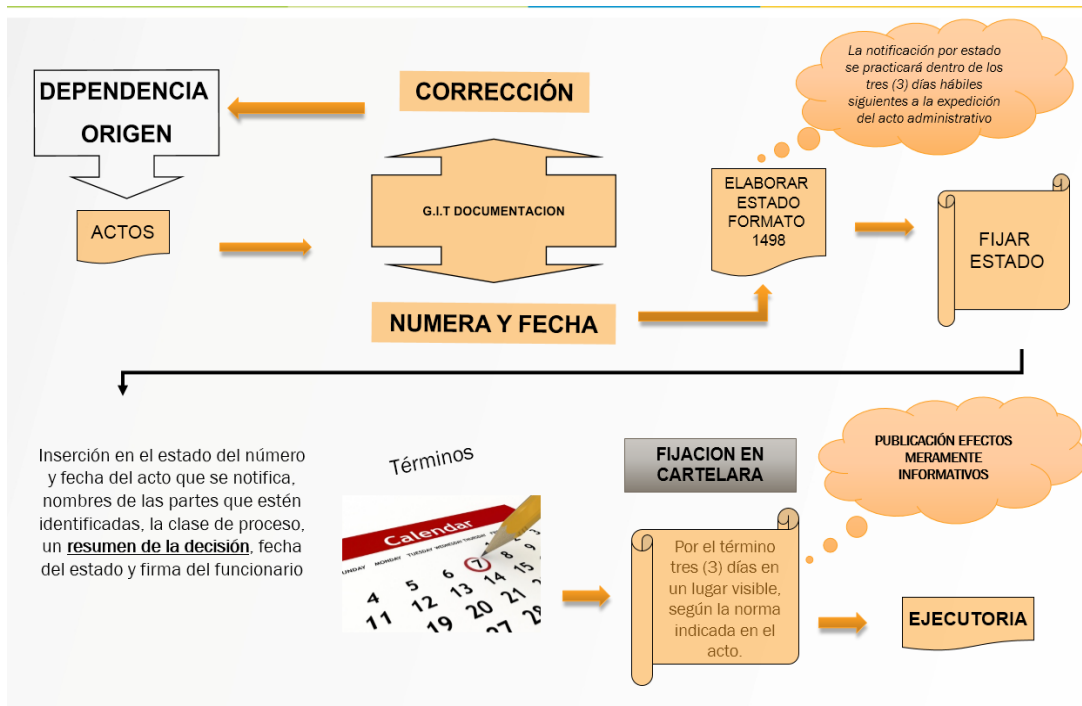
La notificación por estado se practicará dentro de los tres (3) días hábiles siguientes a la expedición del acto administrativo

DEPENDENCIA ORIGEN

CORRECCIÓN

ACTOS

G.I.T DOCUMENTACION

ELABORAR ESTADO FORMATO 1498

FIJAR ESTADO

NUMERA Y FECHA

Inserción en el estado del número y fecha del acto que se notifica, nombres de las partes que estén identificadas, la clase de proceso, un **resumen de la decisión**, fecha del estado y firma del funcionario

Términos

Calendar
UNDAY MONDAY TUESDAY WEDNESDAY THURSDAY
6 7 8 9
5 13 14 15
4 12 20 21 22
11 19 27 28

FIJACION EN CARTELARA

PUBLICACIÓN EFECTOS MERAMENTE INFORMATIVOS

Por el término tres (3) días en un lugar visible, según la norma indicada en el acto.

EJECUTORIA